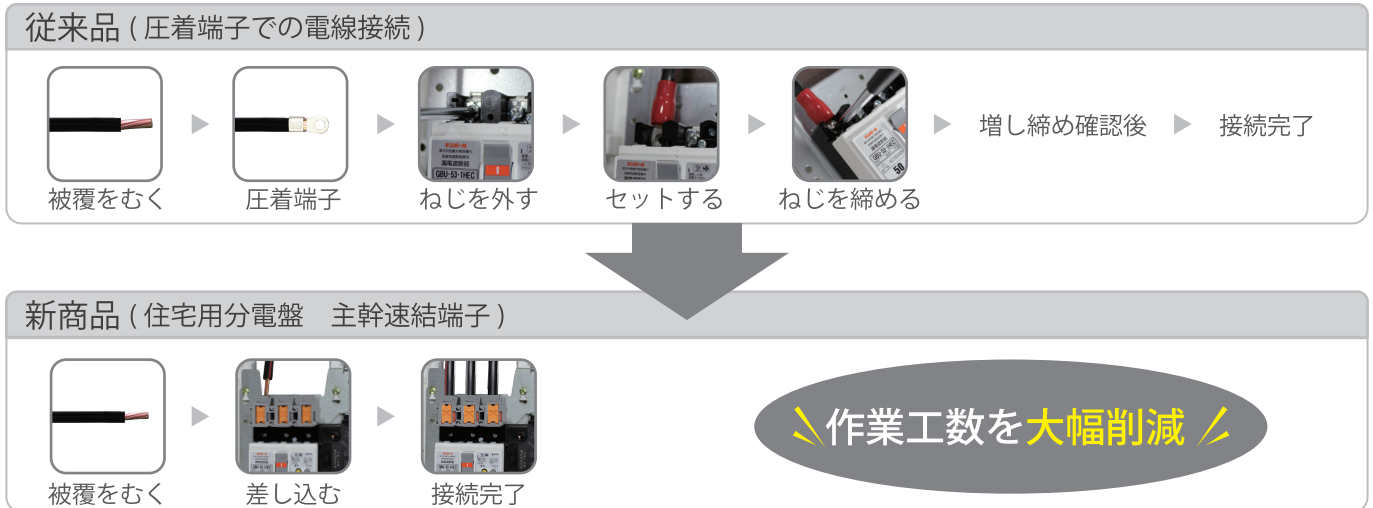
従来品 ( 圧着端子での電線接続 )

被覆をむく ▶ 圧着端子 ▶ ねじを外す ▶ セットする ▶ ねじを締める ▶ 増し締め確認後 ▶ 接続完了

GBU-53·1HEC

50

新商品 ( 住宅用分電盤　主幹速結端子 )

被覆をむく ▶ 差し込む ▶ 接続完了

作業工数を大幅削減